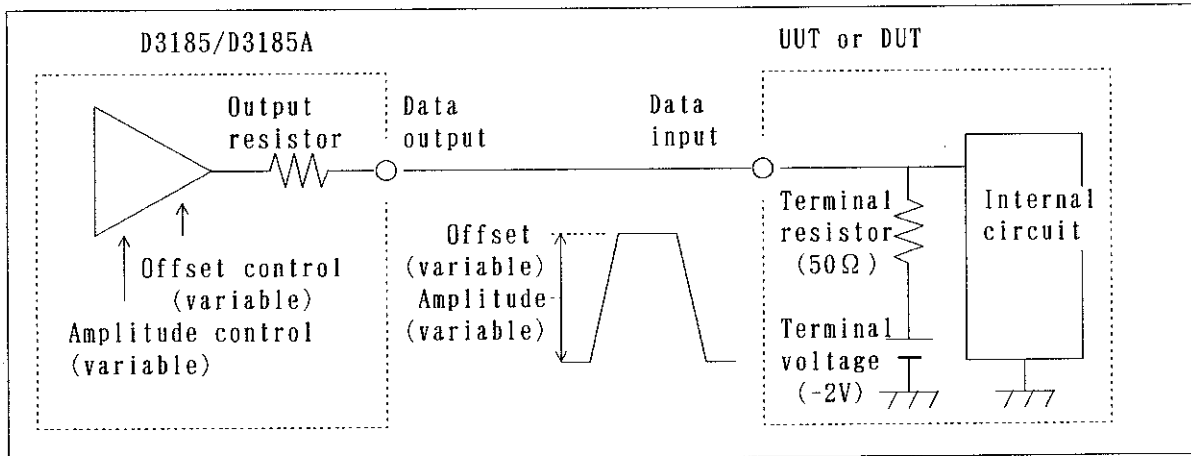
D3185/D3185A

UUT or DUT

Output resistor

Data output

Data input

Offset control (variable)

Amplitude control (variable)

Offset (variable)

Amplitude (variable)

Terminal resistor ($50\Omega$)

Internal circuit

Terminal voltage (-2V)